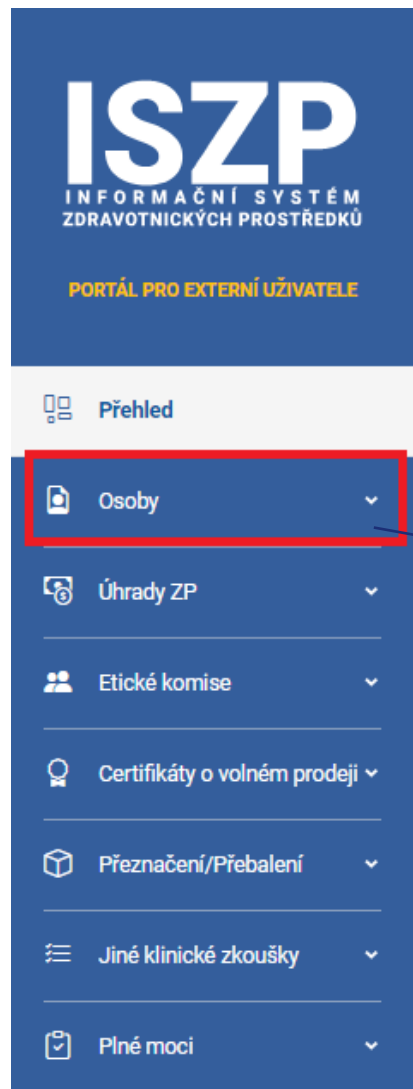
ISZP
INFORMAČNÍ SYSTÉM
ZDRAVOTNICKÝCH PROSTŘEDKŮ

PORTÁL PRO EXTERNÍ UŽIVATELE

Přehled

Osoby

Úhrady ZP

Etické komise

Certifikáty o volném prodeji

Přeznačení/Přebalení

Jiné klinické zkoušky

Plné moci